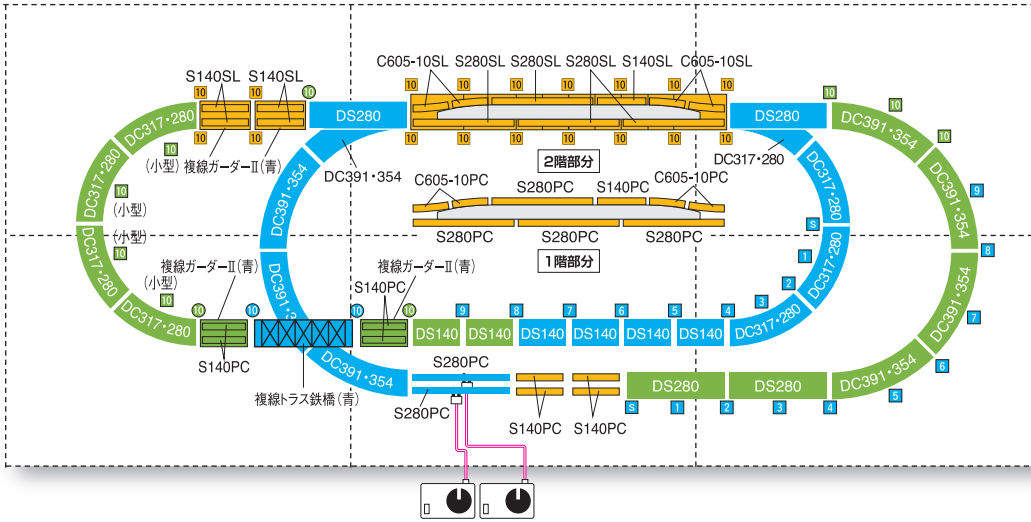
C605-10SL S280SL S280SL S280SL S140SL C605-10SL

S140SL S140SL

10 10 10 10 10 10 10 10 10 10 10

DS280

DS280

10 10 10 10 10 10 10

2階部分

DC317·280

DC391·354

(小型)

複線ガーダーII(青)

DC391·354

DC317·280

DC317·280

DC391·354

DC391·354

C605-10PC S280PC S140PC C605-10PC

S280PC S280PC S280PC

(小型)

(小型)

DC317·280

1階部分

複線ガーダーII(青)

複線ガーダーII(青)

S140PC

(小型)

DC391·354

DC317·280

DC317·280

DC391·354

DC317·280

DS140 DS140 DS140 DS140 DS140 DS140 DS140

9 8 7 6 5 4 3 2 1 S

S140PC

DC391·354

S280PC

複線トラス鉄橋(青)

S280PC

DS280 DS280

DC391·354

S 1 2 3 4 5 6 7 8 9

S140PC S140PC